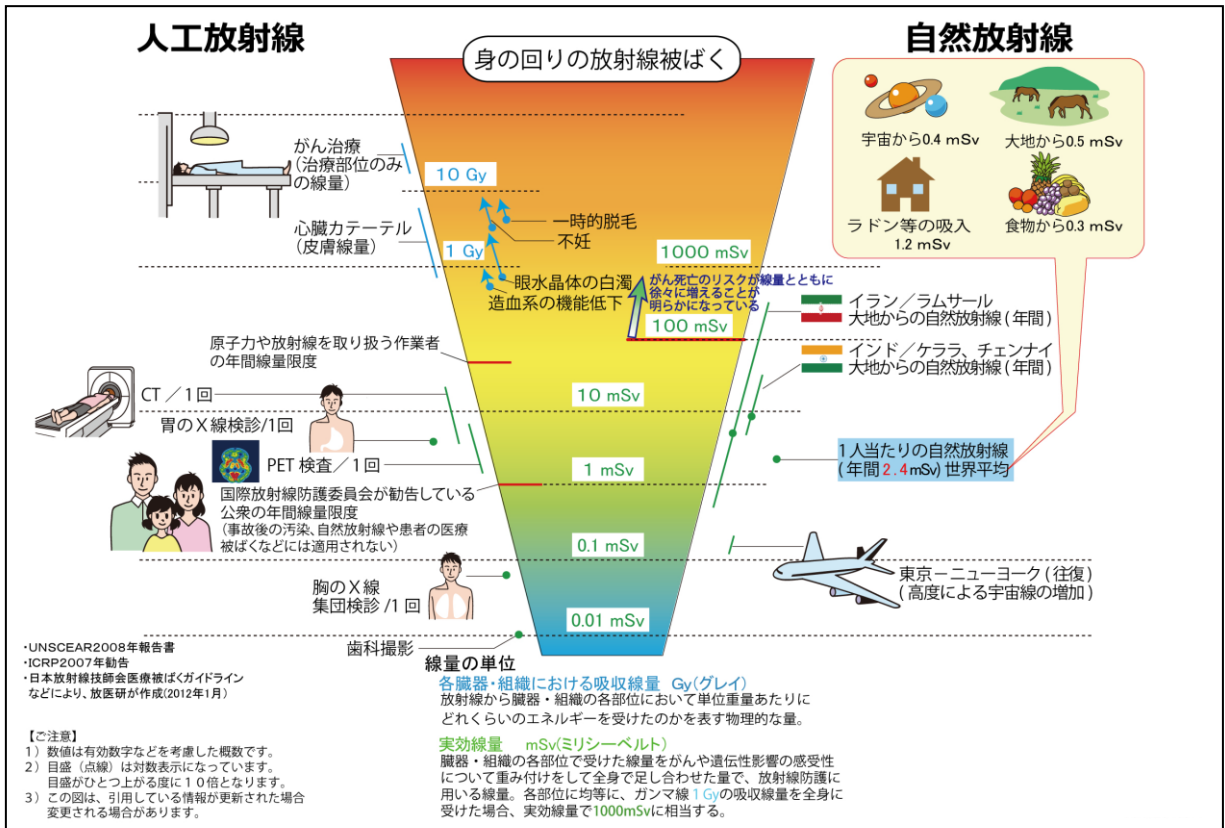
人工放射線

身の回りの放射線被ばく

自然放射線

宇宙から0.4 mSv
大地から0.5 mSv
ラドン等の吸入 1.2 mSv
食物から0.3 mSv

がん治療 (治療部位のみの線量)

10 Gy

一時的脱毛
不妊

心臓カテーテル (皮膚線量)

1 Gy

1000 mSv

眼水晶体の白濁
造血系の機能低下

がん死亡のリスクが線量とともに徐々に増えることが明らかになっている

100 mSv

イラン／ラムサール 大地からの自然放射線（年間）

原子力や放射線を取り扱う作業者の年間線量限度

インド／ケララ、チェンナイ 大地からの自然放射線（年間）

CT ／1回

10 mSv

胃のX線検診/1回

1人当たりの自然放射線 (年間 2.4mSv) 世界平均

PET 検査／1回

1 mSv

国際放射線防護委員会が勧告している公衆の年間線量限度
(事故後の汚染、自然放射線や患者の医療被ばくなどには適用されない)

0.1 mSv

東京－ニューヨーク（往復）
(高度による宇宙線の増加)

胸のX線 集団検診 /1回

0.01 mSv

歯科撮影

・UNSCEAR2008年報告書
・ICRP2007年勧告
・日本放射線技師会医療被ばくガイドライン
などにより、放医研が作成(2012年1月)

線量の単位
各臓器・組織における吸収線量 Gy(グレイ)
放射線から臓器・組織の各部位において単位重量あたりにどれくらいのエネルギーを受けたのかを表す物理的な量。

実効線量 mSv(ミリシーベルト)
臓器・組織の各部位で受けた線量をがんや遺伝性影響の感受性について重み付けをして全身で足し合わせた量で、放射線防護に用いる線量。各部位に均等に、ガンマ線 1 Gyの吸収線量を全身に受けた場合、実効線量で1000mSvに相当する。

【ご注意】
1) 数値は有効数字などを考慮した概数です。
2) 目盛（点線）は対数表示になっています。
目盛がひとつ上がる度に10倍となります。
3) この図は、引用している情報が更新された場合変更される場合があります。